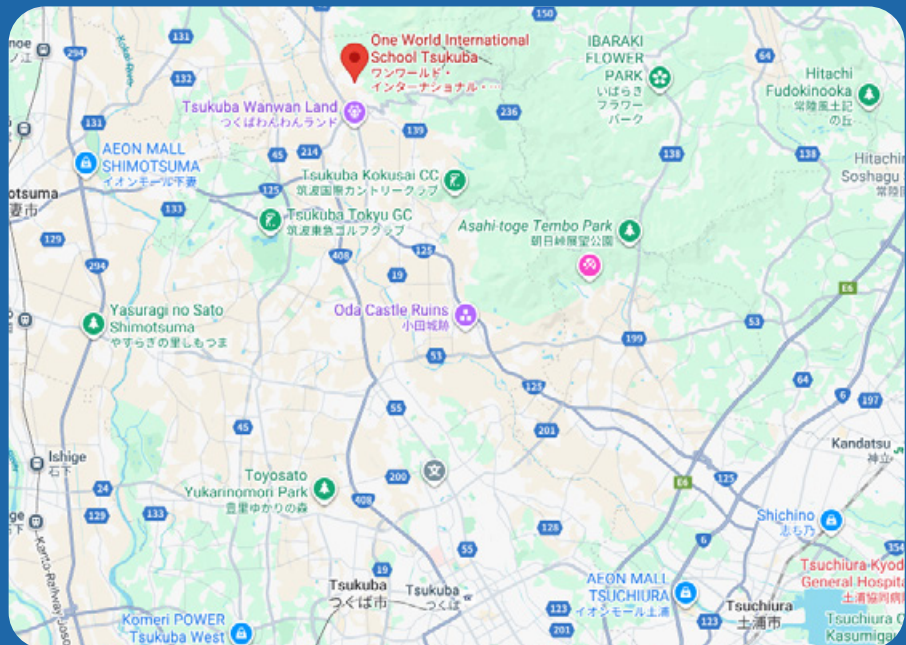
One World International School Tsukuba
ワンワールド・インターナショナル・...
IBARAKI FLOWER PARK
いばらきフラワーパーク
Hitachi Fudokinooka
常陸風土記の丘
Tsukuba Wanwan Land
つくばわんわんランド
AEON MALL SHIMOTSUMA
イオンモール下妻
Tsukuba Kokusai CC
筑波国際カントリークラブ
Tsukuba Tokyu GC
筑波東急ゴルフクラブ
Asahi-toge Tembo Park
朝日峠展望公園
Hitachi Soshagu
常陸
otsuma
妻市
Yasuragi no Sato Shimotsuma
やすらぎの里しもつま
Oda Castle Ruins
小田城跡
Ishige
石下
Toyosato Yukarinomori Park
豊里ゆかりの森
Kandatsu
神立
Shichino
志ち乃
Tsukuba
つくば市
Tsukuba
つくば
AEON MALL TSUCHIURA
イオンモール土浦
Tsuchiura
土浦市
Tsuchiura Kyodo General Hospital
土浦協同病院
Tsuchiura Kasumiga
Komeri POWER Tsukuba West
Kokai River
Kanto Railway Joso
150
131
132
131
45
214
139
236
64
138
138
125
133
129
294
408
125
19
E6
53
199
53
64
125
6
197
45
55
201
24
200
E6
125
129
133
408
128
55
6
123
123
123